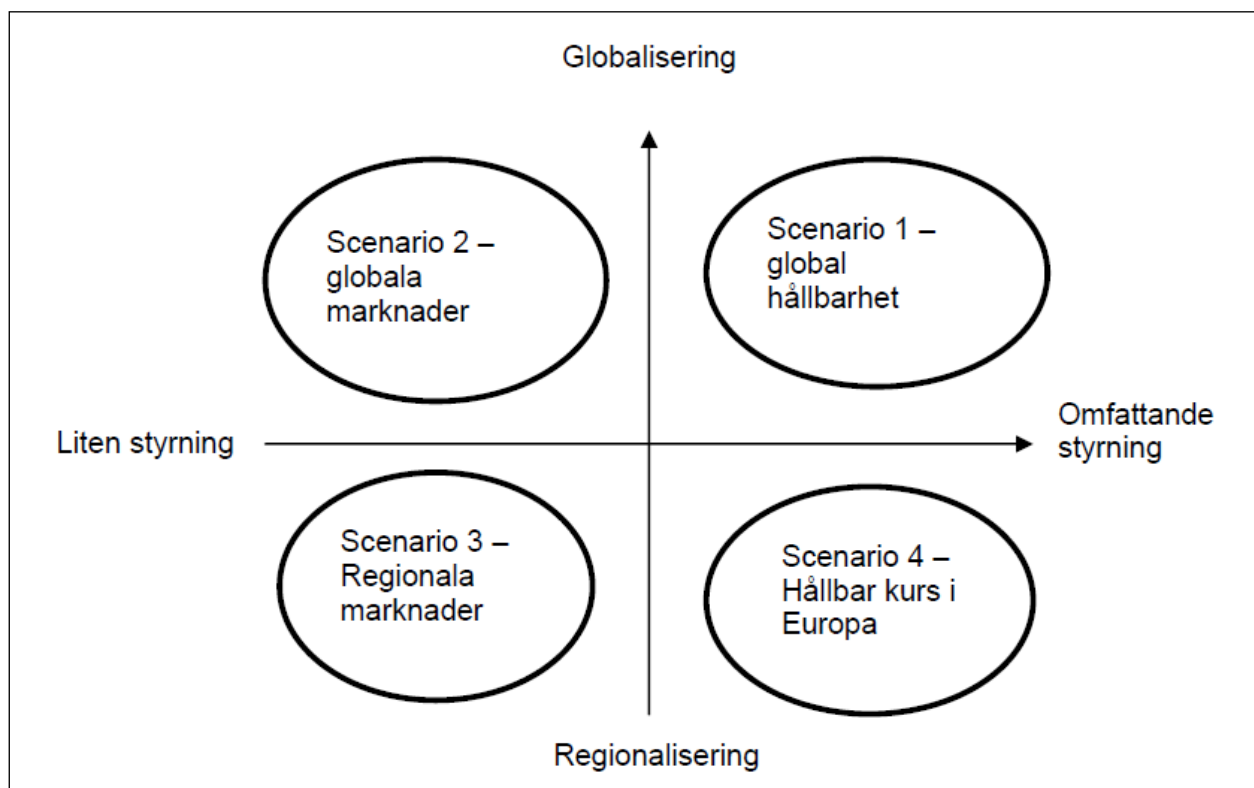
Globalisering

Scenario 2 – globala marknader

Scenario 1 – global hållbarhet

Liten styrning

Omfattande styrning

Scenario 3 – Regionala marknader

Scenario 4 – Hållbar kurs i Europa

Regionalisering